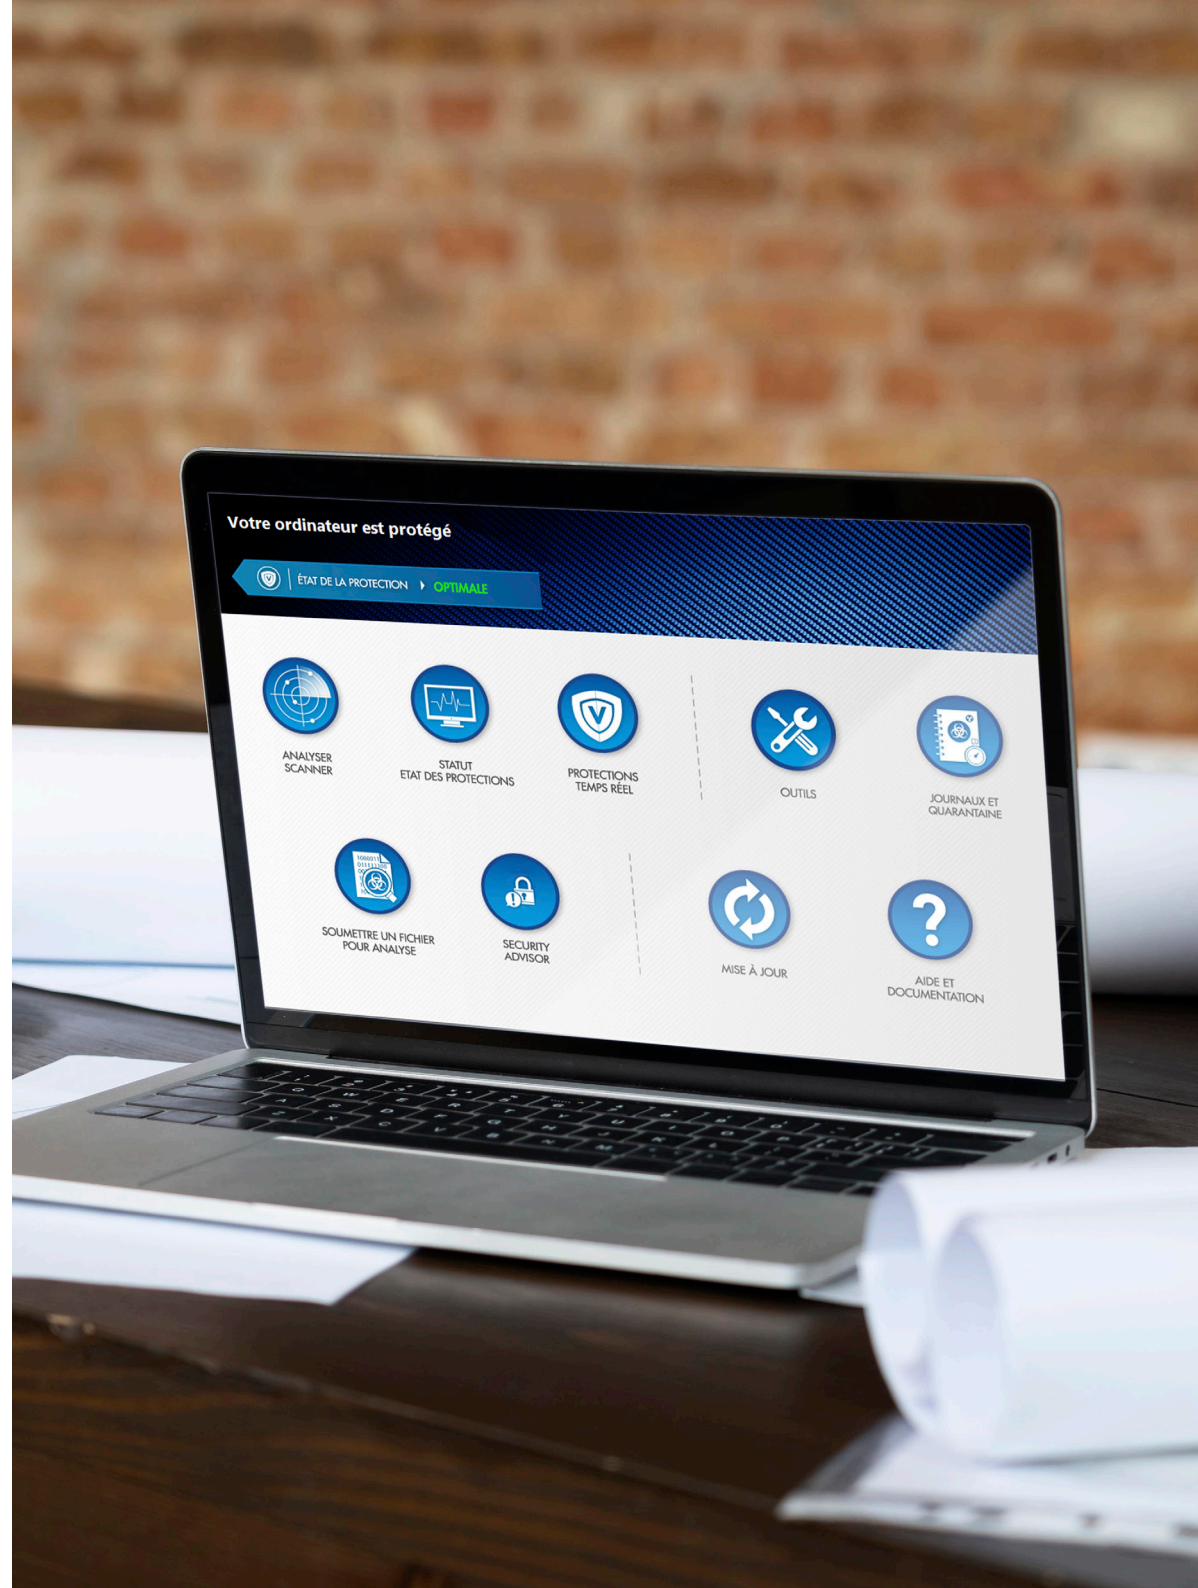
Votre ordinateur est protégé

ÉTAT DE LA PROTECTION OPTIMALE

ANALYSER SCANNER

STATUT ETAT DES PROTECTIONS

PROTECTIONS TEMPS RÉEL

OUTILS

JOURNAUX ET QUARANTAINE

SOUMETTRE UN FICHIER POUR ANALYSE

SECURITY ADVISOR

MISE À JOUR

AIDE ET DOCUMENTATION